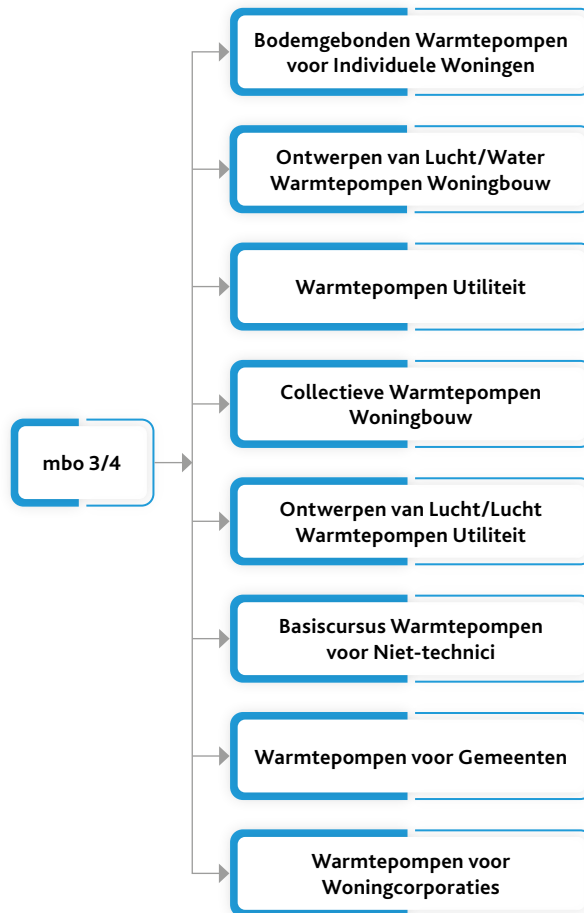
mbo 3/4

Bodemgebonden Warmtepompen voor Individuele Woningen

Ontwerpen van Lucht/Water Warmtepompen Woningbouw

Warmtepompen Utiliteit

Collectieve Warmtepompen Woningbouw

Ontwerpen van Lucht/Lucht Warmtepompen Utiliteit

Basiscursus Warmtepompen voor Niet-technici

Warmtepompen voor Gemeenten

Warmtepompen voor Woningcorporaties